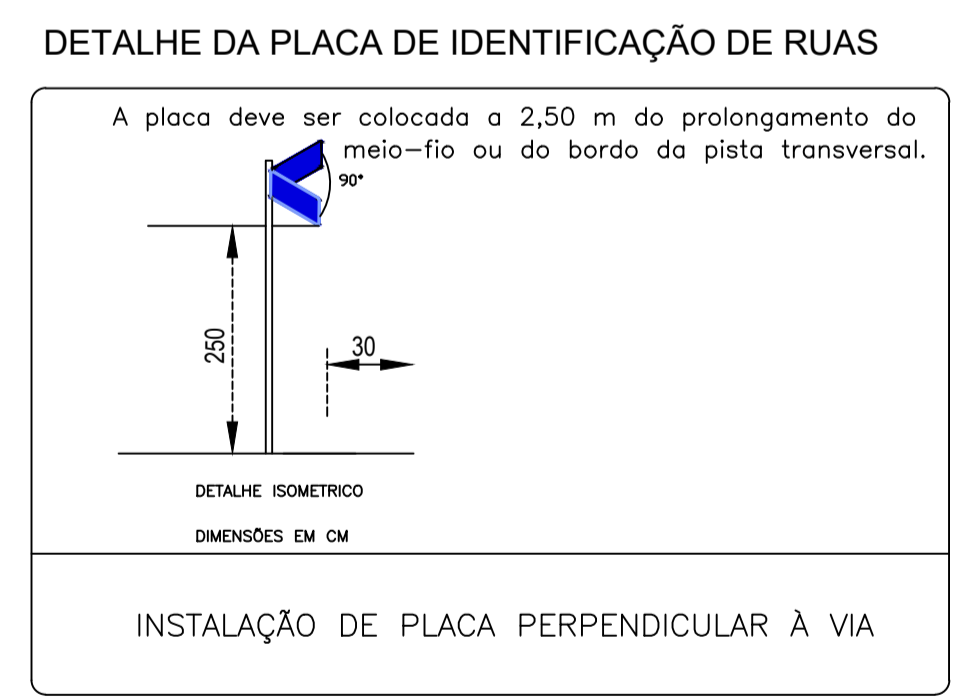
DETALHE DA PLACA DE IDENTIFICAÇÃO DE RUAS

A placa deve ser colocada a 2,50 m do prolongamento do meio–fio ou do bordo da pista transversal.

90°

250

30

DETALHE ISOMETRICO

DIMENSÕES EM CM

INSTALAÇÃO DE PLACA PERPENDICULAR À VIA